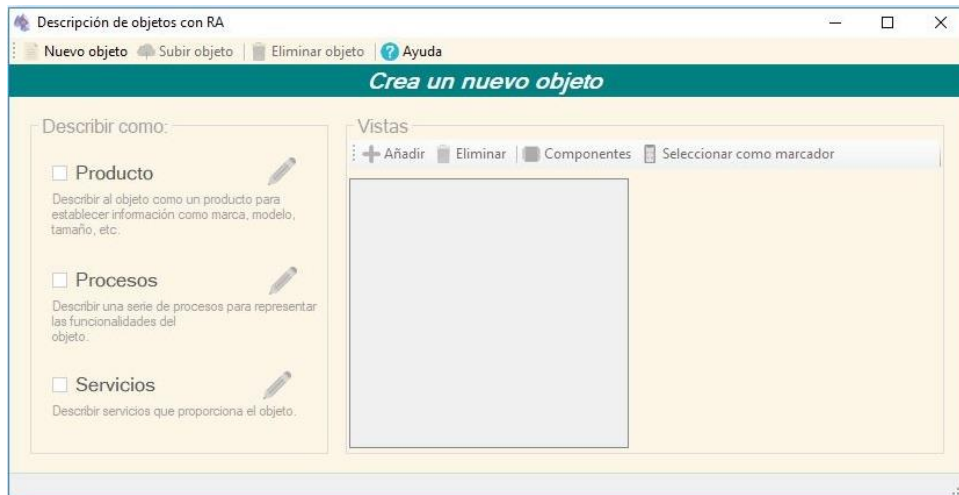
Descripción de objetos con RA

Nuevo objeto | Subir objeto | Eliminar objeto | Ayuda

Crea un nuevo objeto

Describir como:

Producto

Describir al objeto como un producto para establecer información como marca, modelo, tamaño, etc.

Procesos

Describir una serie de procesos para representar las funcionalidades del objeto.

Servicios

Describir servicios que proporciona el objeto.

Vistas

Añadir | Eliminar | Componentes | Seleccionar como marcador